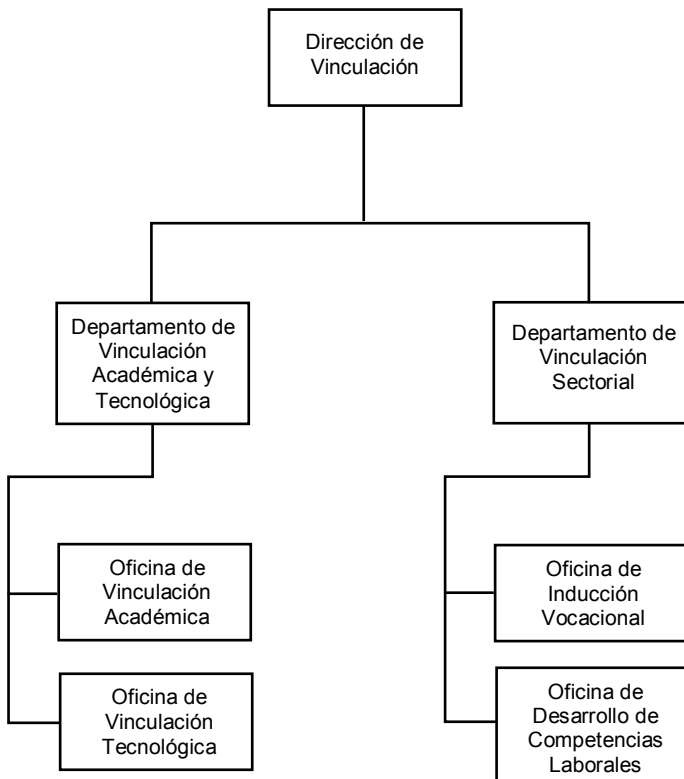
Dirección de Vinculación

Departamento de Vinculación Académica y Tecnológica

Oficina de Vinculación Académica

Oficina de Vinculación Tecnológica

Departamento de Vinculación Sectorial

Oficina de Inducción Vocacional

Oficina de Desarrollo de Competencias Laborales